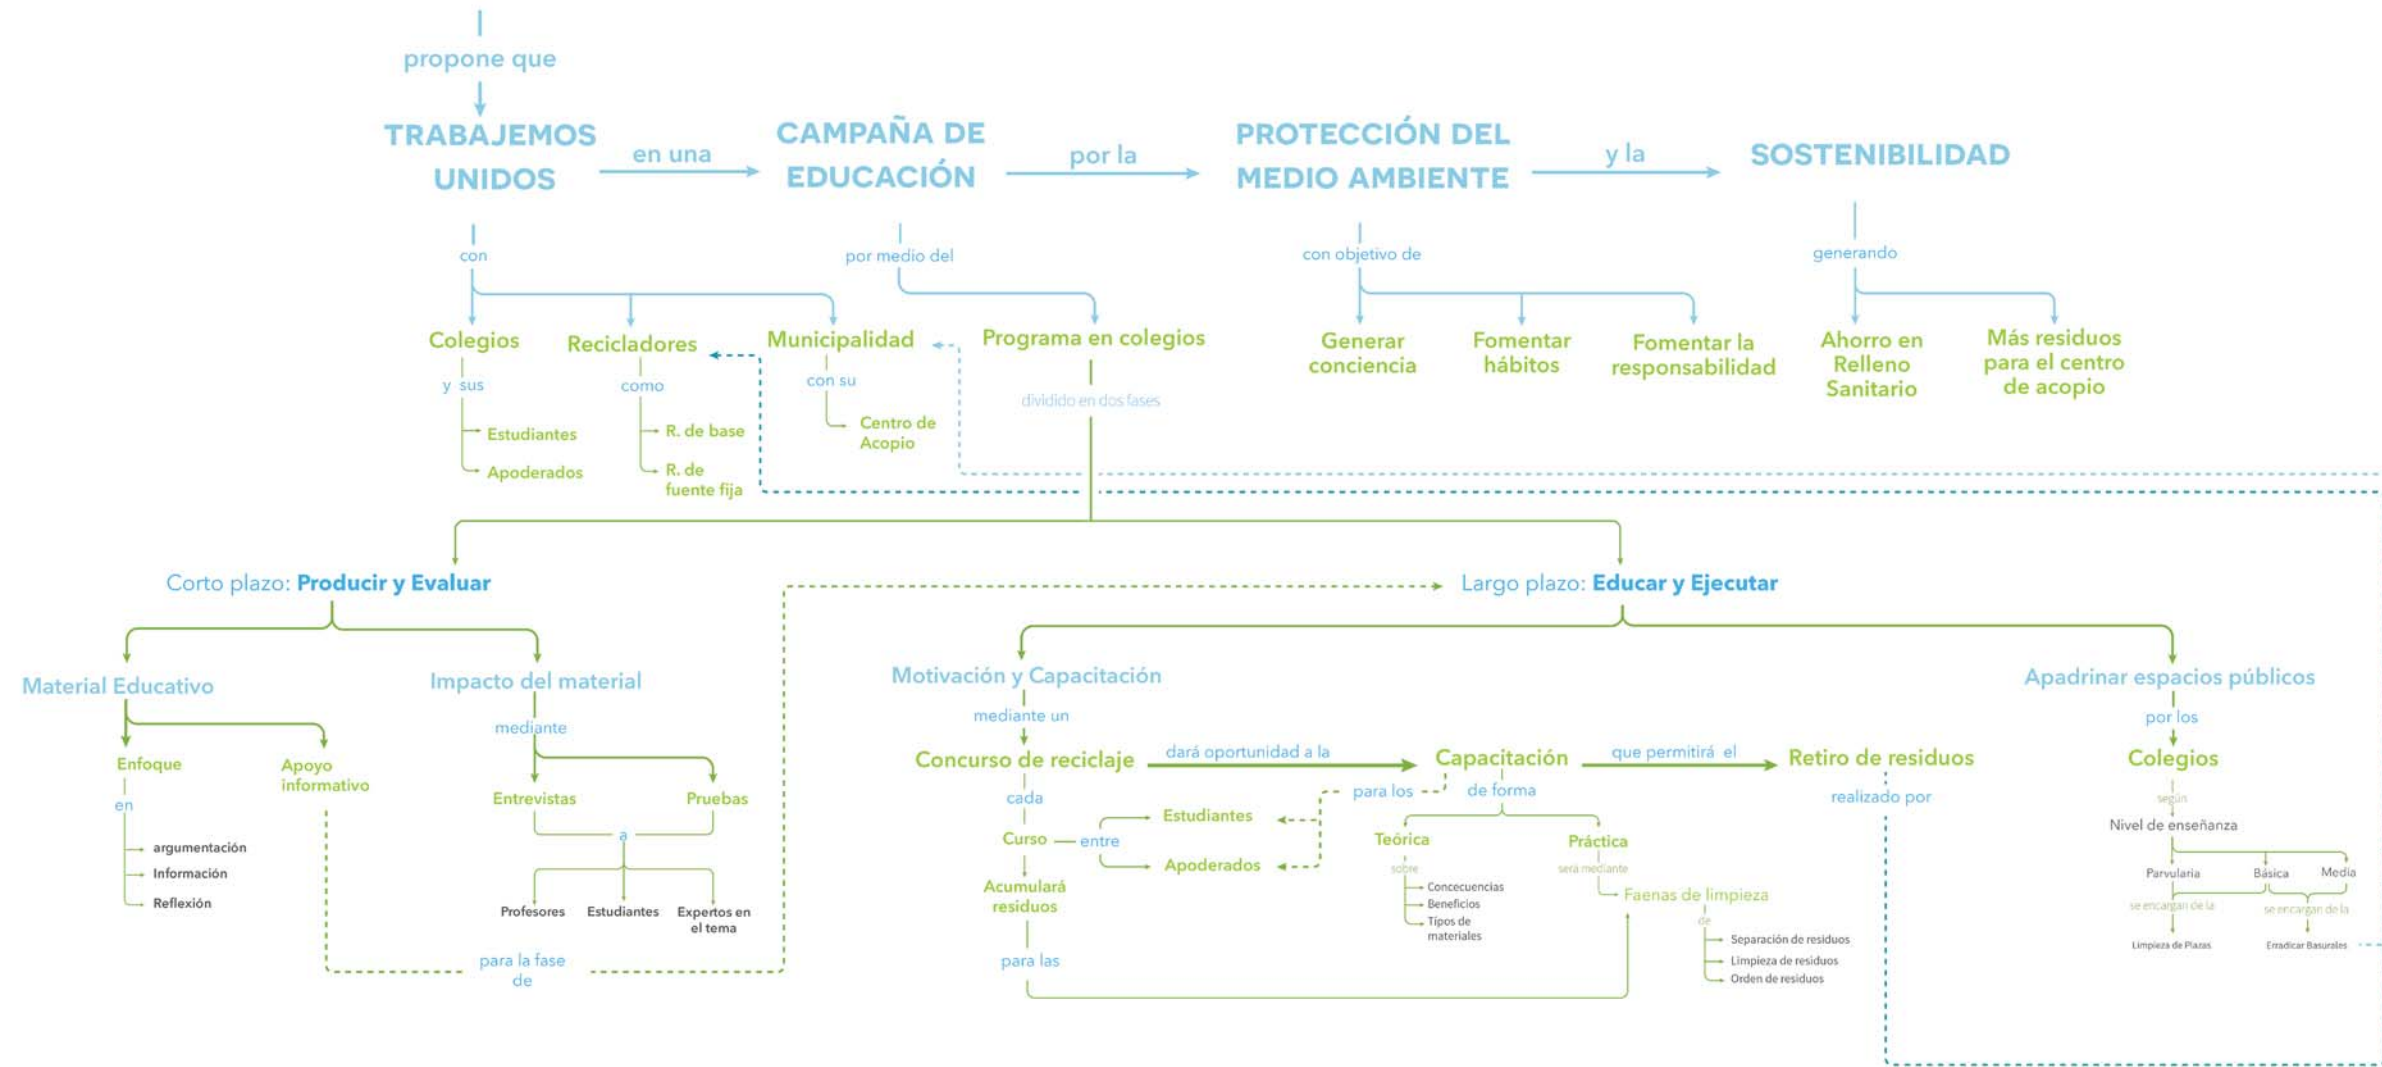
propone que

TRABAJEMOS UNIDOS

en una

CAMPAÑA DE EDUCACIÓN

por la

PROTECCIÓN DEL MEDIO AMBIENTE

y la

SOSTENIBILIDAD

con

Colegios

y sus

Estudiantes

Apoderados

Recicladores

como

R. de base

R. de fuente fija

Municipalidad

con su

Centro de Acopio

por medio del

Programa en colegios

dividido en dos fases

con objetivo de

Generar conciencia

Fomentar hábitos

Fomentar la responsabilidad

generando

Ahorro en Relleno Sanitario

Más residuos para el centro de acopio

Corto plazo: Producir y Evaluar

Material Educativo

Enfoque

en

argumentación

Información

Reflexión

Apoyo informativo

Impacto del material

mediante

Entrevistas

Pruebas

a

Profesores

Estudiantes

Expertos en el tema

para la fase de

Largo plazo: Educar y Ejecutar

Motivación y Capacitación

mediante un

Concurso de reciclaje

dará oportunidad a la

Capacitación

que permitirá el

Retiro de residuos

realizado por

cada

Curso

entre

Estudiantes

Apoderados

para los

Acumulará residuos

para las

de forma

Teórica

sobre

Concecuencias

Beneficios

Tipos de materiales

Práctica

será mediante

Faenas de limpieza

de

Separación de residuos

Limpieza de residuos

Orden de residuos

Apadrinar espacios públicos

por los

Colegios

según

Nivel de enseñanza

Parvularia

Básica

Media

se encargan de la

se encargan de la

Limpieza de Plazas

Erradicar Basurales